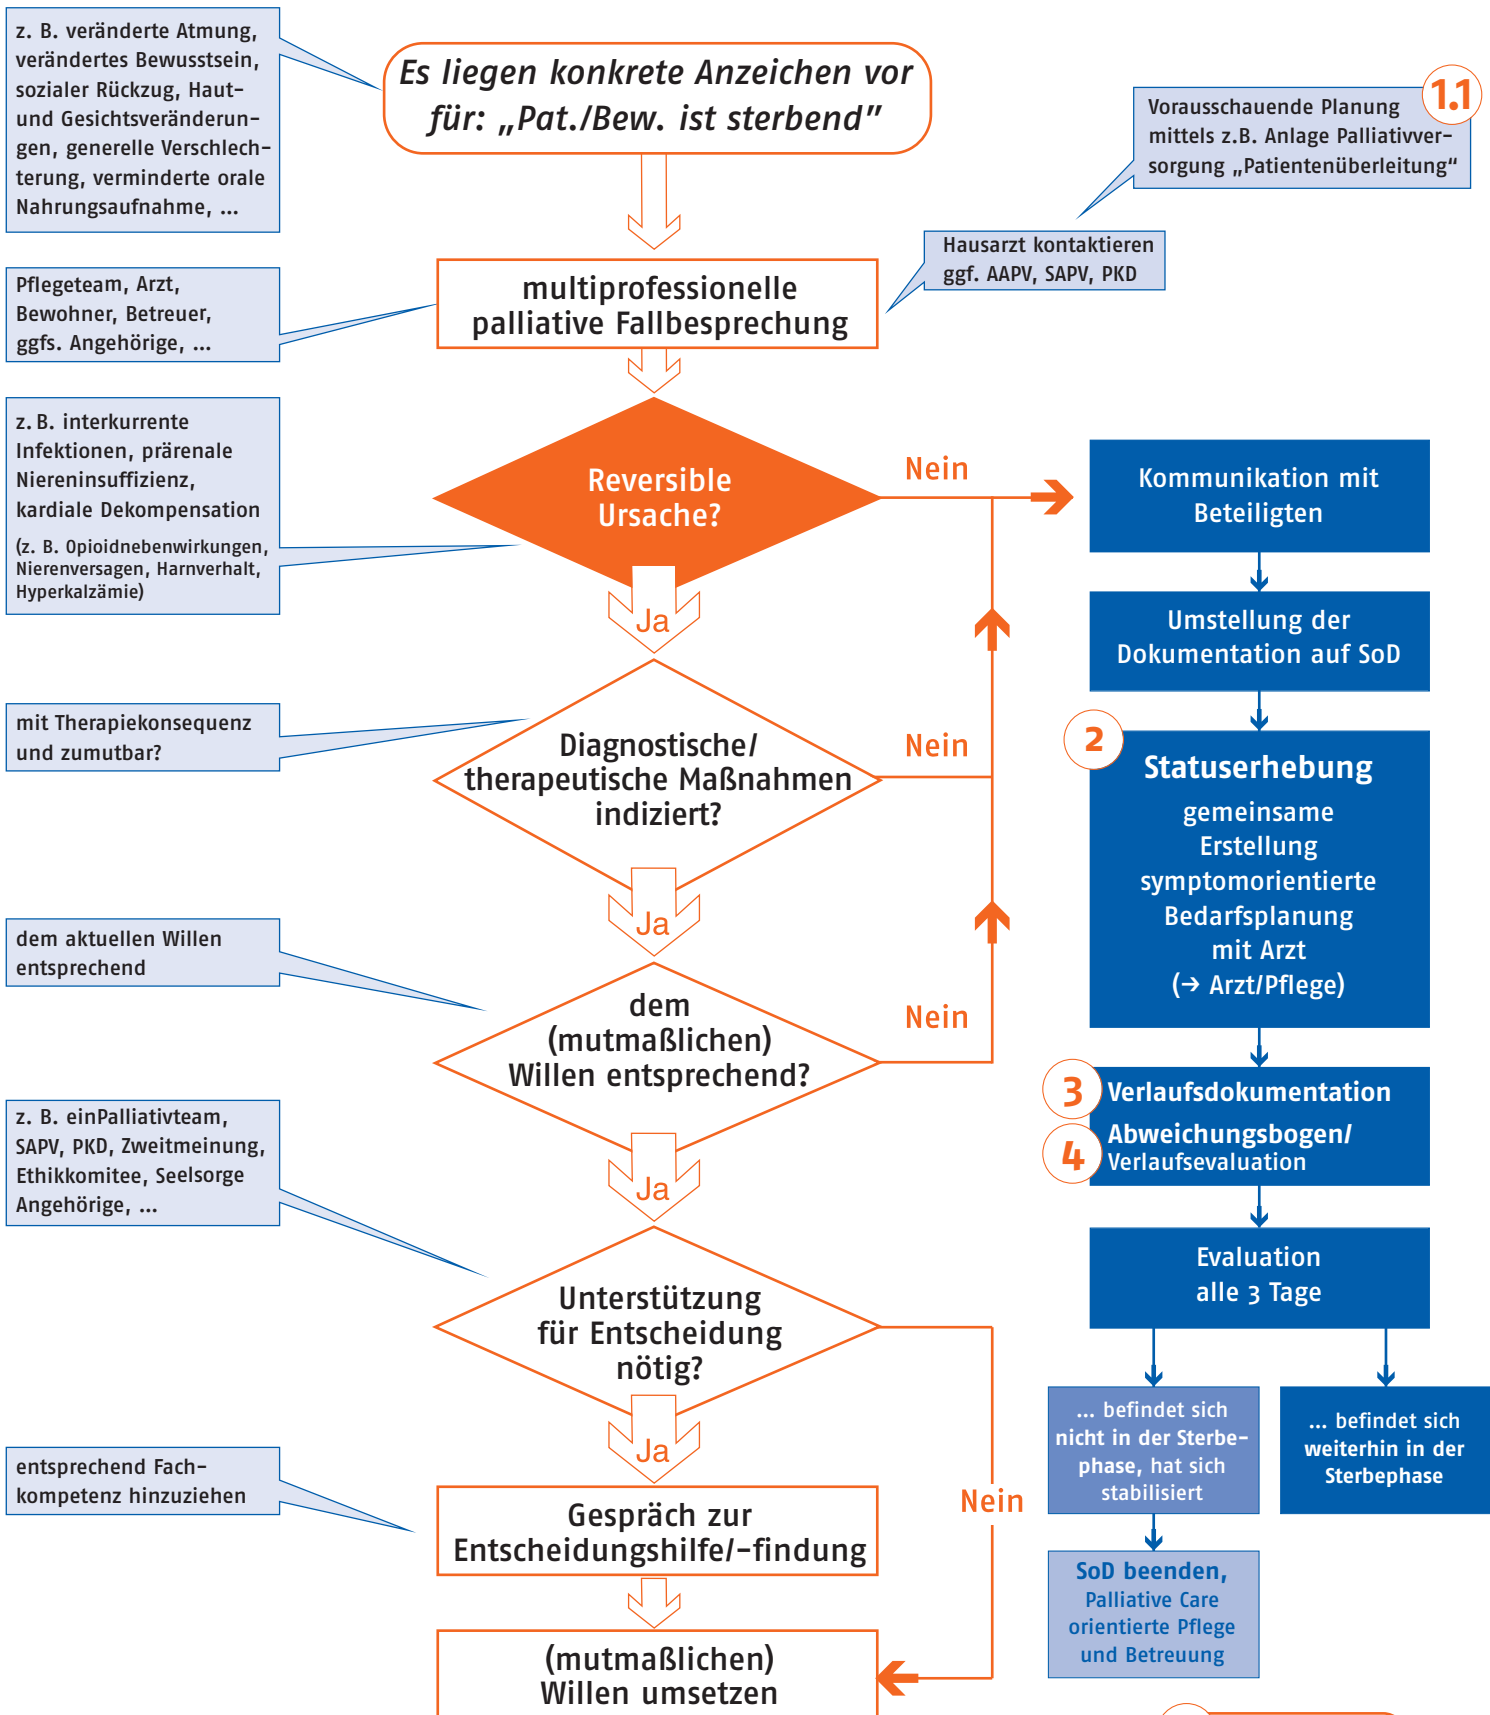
z. B. veränderte Atmung, verändertes Bewusstsein, sozialer Rückzug, Haut- und Gesichtsveränderungen, generelle Verschlechterung, verminderte orale Nahrungsaufnahme, ...

Es liegen konkrete Anzeichen vor für: „Pat./Bew. ist sterbend"

Vorausschauende Planung mittels z.B. Anlage Palliativversorgung „Patientenüberleitung"

1.1

Pflegeteam, Arzt, Bewohner, Betreuer, ggfs. Angehörige, ...

multiprofessionelle palliative Fallbesprechung

Hausarzt kontaktieren ggf. AAPV, SAPV, PKD

z. B. interkurrente Infektionen, prärenale Niereninsuffizienz, kardiale Dekompensation

(z. B. Opioidnebenwirkungen, Nierenversagen, Harnverhalt, Hyperkalzämie)

Reversible Ursache?

Nein

Kommunikation mit Beteiligten

Ja

Umstellung der Dokumentation auf SoD

mit Therapiekonsequenz und zumutbar?

Diagnostische/ therapeutische Maßnahmen indiziert?

Nein

2

Statuserhebung
gemeinsame Erstellung symptomorientierte Bedarfsplanung mit Arzt (→ Arzt/Pflege)

Ja

dem aktuellen Willen entsprechend

dem (mutmaßlichen) Willen entsprechend?

Nein

3 Verlaufsdokumentation

4 Abweichungsbogen/ Verlaufsevaluation

z. B. einPalliativteam, SAPV, PKD, Zweitmeinung, Ethikkomitee, Seelsorge Angehörige, ...

Ja

Unterstützung für Entscheidung nötig?

Evaluation alle 3 Tage

... befindet sich nicht in der Sterbephase, hat sich stabilisiert

... befindet sich weiterhin in der Sterbephase

Ja

entsprechend Fachkompetenz hinzuziehen

Gespräch zur Entscheidungshilfe/-findung

Nein

SoD beenden, Palliative Care orientierte Pflege und Betreuung

(mutmaßlichen) Willen umsetzen